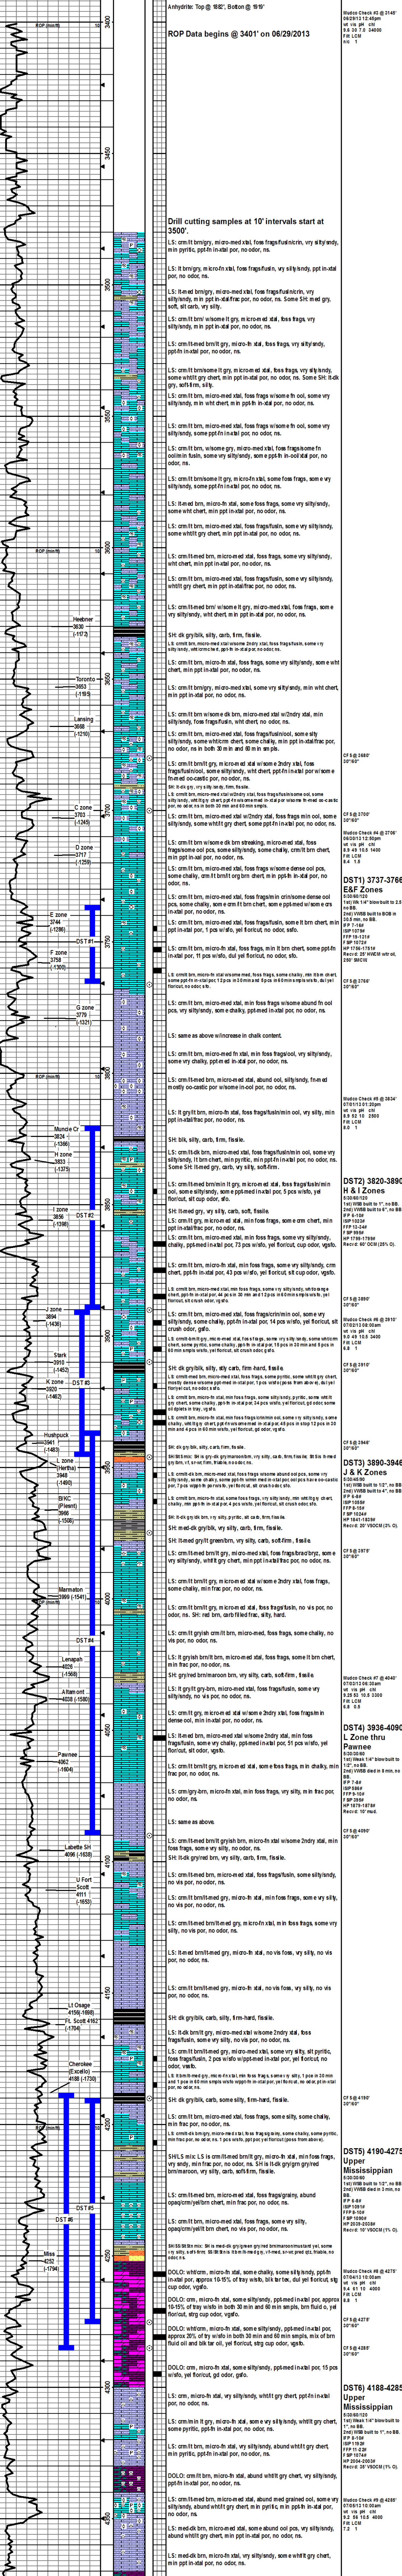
Anhydrite: Top @ 1882', Bottom @ 1919'

ROP Data begins @ 3401' on 06/29/2013

Drill cutting samples at 10' intervals start at 3500'.

ROP (min/ft)

3400
3450
3500
3550
3600
3650
3700
3750
3800
3850
3900
3950
4000
4050
4100
4150
4200
4250
4300

Heebner 3630 (-1172)
Toronto 3653 (-1195)
Lansing 3668 (-1210)
C zone 3703 (-1245)
D zone 3717 (-1259)
E zone 3744 (-1286)
F zone 3758 (-1300)
G zone 3779 (-1321)
Muncie Cr 3824 (-1366)
H zone 3833 (-1375)
I zone 3856 (-1398)
J zone 3894 (-1436)
Stark 3910 (-1452)
K zone 3920 (-1462)
Hushpuck 3941 (-1483)
L zone (Hertha) 3948 (-1490)
BKC (Plesnt) 3966 (-1508)
Marmaton 3999 (-1541)
Lenapah 4029 (-1571)
Altamont 4038 (-1580)
Pawnee 4062 (-1604)
Labette SH 4096 (-1638)
U Fort Scott 4111 (-1653)
Lt Osage 4159 (-1698)
Ft. Scott 4162 (-1704)
Cherokee (Excelo) 4188 (-1730)
Miss 4252 (-1794)

DST #1
DST #2
DST #3
DST #4
DST #5
DST #6

Mudco Check #3 @ 2145'
06/29/13 12:45pm
wt vis pH chl
9.6 30 7.0 34000
Filt LCM
n/c 1

LS: crm/lt brn/gry, micro-med xtal, foss frags/fusilin/crin, vry silty/sndy, min pyritic, ppt-fn in-xtal por, no odor, ns.

LS: lt brn/gry, micro-fn xtal, foss frags/fuslin, vry silty/sndy, ppt in-xtal por, no odor, ns.

LS: lt-med brn/gry, micro-med xtal, foss frags/fusilin/crin, vry silty/sndy, int ppt in-xtal/frac por, no odor, ns. Some SH: med gry, soft, slt carb, vry silty.

LS: crm/lt brn/ w/some lt gry, micro-med xtal, foss frags, vry silty/sndy, int ppt in-xtal por, no odor, ns.

LS: crm/lt-med brn/lt gry, micro-fn xtal, foss frags, vry silty/sndy, ppt-fn in-xtal por, no odor, ns.

LS: crm/lt brn/some lt gry, micro-med xtal, foss frags, vry silty/sndy, some wht/lt gry chert, min ppt in-xtal por, no odor, ns. Some SH: lt-dk gry, soft-frm, slty.

LS: crm/lt brn, micro-med xtal, foss frags w/some fn ool, some vry silty/sndy, min wht chert, min ppt-fn in-xtal por, no odor, ns.

LS: crm/lt brn, micro-med xtal, foss frags w/some fn ool, some vry silty/sndy, some ppt-fn in-xtal por, no odor, ns.

LS: crm/lt brn, w/some gry, micro-med xtal, foss frags/some fn ool/min fusin, some vry silty/sndy, some ppt-fn in-ool/xtal por, no odor, ns.

LS: crm/lt brn/some lt gry, micro-fn xtal, some foss frags, some vry silty/sndy, some ppt-fn in-xtal por, no odor, ns.

LS: lt-med brn, micro-fn xtal, some foss frags, some vry silty/sndy, some wht chert, min ppt in-xtal por, no odor, ns.

LS: crm/lt-med brn, micro-fn xtal, foss frags/fusilin, some vry silty/sndy, some wht/lt gry chert, min ppt in-xtal por, no odor, ns.

LS: crm/lt-med brn, micro-med xtal, foss frags, some vry silty/sndy, wht chert, min ppt in-xtal por, no odor, ns.

LS: crm/lt brn, micro-med xtal, foss frags/fusilin, some vry silty/sndy, wht/lt gry chert, min ppt in-xtal por, no odor, ns.

LS: crm/lt-med brn/ w/some lt gry, micro-med xtal, foss frags, some vry silty/sndy, wht chert, min ppt in-xtal por, no odor, ns.

SH: dk gry/blk, slty, carb, frm, fissile.

LS: crm/lt brn, micro-med xtal w/some 2ndry xtal, foss frags/fusilin, some vry silty/sndy, wht crm chert, ppt-fn in-xtal por, no odor, ns.

LS: crm/lt brn, micro-fn xtal, foss frags, some vry silty/sndy, some wht chert, min ppt in-xtal por, no odor, ns.

LS: crm/lt brn/gry, micro-med xtal, some vry silty/sndy, min wht chert, min ppt in-xtal por, no odor, ns.

LS: crm/lt brn w/some dk brn, micro-med xtal w/2ndry xtal, min silty/sndy, foss frags/fusin, wht chert, no odor, ns.

LS: crm/lt brn, micro-med xtal, foss frags/fusilin/ool, some silty sndy, some wht/crm chert, some chalky, min ppt in-xtal/frac por, no odor, ns in both 30 min and 60 min smpls.

LS: crm/lt brn/lt gry, micro-med xtal w/some 2ndry xtal, foss frags/fusilin/ool, some silty/sndy, wht chert, ppt-fn in-xtal por w/some fn-med oo-castic por, no odor, ns.

SH: dk gry, vry silty/sndy, firm, fissile.

LS: crm/lt brn, micro-med xtal w/2ndry xtal, foss frags/fusilin/some ool, some silty/sndy, wht/lt gry chert, ppt-fn in-xtal por w/some fn-med oo-castic por, no odor, ns in both 30 min and 60 min smpls.

LS: crm/lt brn, micro-med xtal w/2ndry xtal, foss frags min ool, some silty/sndy, some wht/lt gry chert, some ppt-fn in-xtal por, no odor, ns.

LS: crm/lt brn w/some dk brn streaking, micro-med xtal, foss frags/some ool pcs, some silty/sndy, some chalky, crm/lt brn chert, min ppt in-xtal por, no odor, ns.

LS: crm/lt brn, micro-med xtal, foss frags w/some dense ool pcs, some chalky, crm/lt brn/lt gry chert, min ppt-fn in-xtal por, no odor, ns.

LS: crm/lt brn, micro-med xtal, foss frags/fusin in crin/some dense ool pcs, some chalky, some crm/lt brn chert, some ppt-med w/some ercs in-xtal por, no odor, ns.

LS: crm/lt brn, micro-med xtal, foss frags/fusilin, some lt brn chert, min ppt in-xtal por, 1 pcs w/sfo, yel fluoricut, no odor, sfo.

LS: crm/lt brn, micro-fn xtal, foss frags, min lt brn chert, some ppt-fn in-xtal por, 11 pcs w/sfo, dul yel fluoricut, no odor, sfo.

LS: crm/lt brn, micro-fn xtal w/some med, foss frags, some chalky, min lt brn chert, some ppt-fn in-xtal por, 1-2 pcs in 30 min and 5 pcs in 60 min smpls w/sfo, dul yel fluoricut, no odor, sfo.

LS: crm/lt brn, micro-med xtal, min foss frags w/some abund fn ool pcs, vry silty/sndy, some chalky, ppt-med in-xtal por, no odor, ns.

LS: same as above w/increase in chalk content.

LS: crm/lt brn, micro-med fn xtal, min foss frags/ool, vry silty/sndy, some vry chalky, ppt-med in-xtal por, no odor, ns.

LS: crm/lt brn, micro-med xtal, abund ool, silty/sndy, fn-med mostly oo-castic por w/some in-ool por, no odor, ns.

Mudco Check #4 @ 3634'
07/01/13 01:20pm
wt vis pH chl
8.9 52 10 2500
Filt LCM
6.0 1

LS: crm/lt brn, micro-fn xtal, foss frags/fusilin/min ool, vry silty, min ppt in-xtal/frac por, no odor, ns.

SH: blk, silty, carb, frm, fissile.

LS: crm/lt-dk brn, micro-med xtal, foss frags/fusilin/min ool, some vry silty/sndy, lt brn chert, min ppt-fn in-xtal por, no odor, ns. Some SH: lt-med gry, carb, vry silty, soft-frm.

LS: crm/lt-med brn/lt gry, micro-med xtal, foss frags/fusilin/min ool, some silty/sndy, some ppt-med in-xtal por, 5 pcs w/sfo, yel fluoricut, slt cup odor, sfo.

SH: lt-med gry, vry silty, carb, soft, fissile.

LS: crm/lt brn, micro-med xtal, min foss frags, some crm chert, min ppt in-xtal/frac por, no odor, ns.

LS: crm/lt brn, micro-med xtal, min foss frags, some vry silty/sndy, chalky, ppt-med in-xtal por, 73 pcs w/sfo, yel fluoricut, slt cup odor, vgsfo.

LS: crm/lt brn, micro-fn xtal, min foss frags, some vry silty/sndy, crm chert, ppt-fn in-xtal por, 43 pcs w/sfo, yel fluoricut, slt cup odor, vgsfo.

LS: crm/lt brn, micro-med xtal, min foss frags, some vry silty/sndy, wht/orange chert, ppt-fn in-xtal por, 16 pcs in 30 min and 12 pcs in 60 min smpls w/sfo, yel fluoricut, slt crush odor, vgsfo.

LS: crm/lt brn, micro-med xtal, min foss frags/crin/min ool, some vry silty/sndy, some chalky, ppt-fn in-xtal por, 14 pcs w/sfo, yel fluoricut, slt crush odor, vgsfo.

LS: crm/lt brn/lt gry, micro-med xtal, foss frags, some vry silty/sndy, some wht/crm chert, some chalky, ppt-fn in-xtal por, 10 pcs in 30 min and 5 pcs in 60 min smpls w/sfo, yel fluoricut, slt crush odor, gsfo.

SH: dk gry/blk, vry silty, carb, frm-hard, fissile.

LS: crm/lt-med brn, micro-med xtal, foss frags, some pyritic, some vry silty/sndy, mostly dense w/some ppt-med in-xtal por, 1 pcs w/sfo, yel fluoricut, no odor, dul yel fluor/cut, no odor, sfo.

LS: crm/lt brn, micro-fn xtal, min foss frags/fusilin, some silty/sndy, some wht/lt gry chert, some chalky, ppt-fn in-xtal por, 34 pcs w/sfo, yel fluoricut, gd odor, some oil globs in tray, vgsfo.

LS: crm/lt brn, micro-fn xtal, min foss frags/crin/min ool, some vry silty/sndy, some chalky, wht/lt gry chert, ppt-fn w/some med in-xtal por, 40 pcs in strip 12 pcs in 30 min and 4 pcs in 60 min smpls w/sfo, yel fluoricut, gd odor, vgsfo.

SH: dk gry/blk, silty, carb, firm, fissile.

SH/SS mix: SH is gry-dk gry/maroon/brn, vry silty, carb, firm, fissile; SS is fn-med gry/brn, vf, sl-mod firm, no odor, ns.

LS: crm/lt-dk brn, micro-med xtal, foss frags w/some abund ool pcs, some vry silty/sndy, some chalky, some ppt-fn w/min med in-xtal por w/some oo-castic por, 7 pcs vgsfo in port w/sfo, yel fluoricut, slt crush odor, vgsfo.

LS: crm/lt brn, micro-fn xtal, some foss frags, some vry silty/sndy, min wht/lt gry chert, chalky, min ppt-fn in-xtal por, 4 pcs w/sfo, yel fluoricut, slt crush odor, sfo.

SH: lt-dk gry/brn, vry silty, pyritic, slt carb, firm, fissile.

SH: med-dk gry/blk, vry silty, carb, firm, fissile.

SH: lt-med gry/lt green/brn, vry silty, carb, soft-firm, fissile.

LS: crm/lt-med brn/lt gry, micro-med xtal w/some 2ndry xtal, vry silty/sndy, wht/lt gry chert, min ppt in-xtal/frac por, no odor, ns.

LS: crm/lt brn/lt gry, micro-med xtal w/some 2ndry xtal, foss frags, some chalky, min frac por, no odor, ns.

LS: crm/lt brn/lt gry, micro-med xtal, foss frags/fusilin, no vis por, no odor, ns. SH: red brn, carb filled frac, silty, hard.

LS: crm/lt gry/sh crm/lt brn, micro-med, foss frags, some chalky, no vis por, no odor, ns.

LS: lt gry/lt brn/brn, micro-med xtal, foss frags, some lt brn chert, min frac por, no odor, ns.

SH: gry/red brn/maroon brn, vry silty, carb, soft-firm, fissile.

LS: lt gry/lt gry-brn, micro-med xtal, foss frags/fusilin, some vry silty/sndy, no vis por, no odor, ns.

LS: crm/lt brn, micro-med xtal w/some 2ndry xtal, foss frags in dense ool, min frac por, no odor, ns.

LS: lt-med brn, micro-med xtal w/some 2ndry xtal, min foss frags, some vry silty/sndy, ppt-med in-xtal por, 5 pcs w/sfo, yel fluoricut, slt odor, vgsfo.

LS: crm/lt brn, micro-fn xtal w/some med xtal, some foss frags, some vry silty/sndy, min frac por, no odor, ns.

LS: crm/gry-brn, micro-fn xtal, min foss frags, vry silty, vry chalky, no vis por, no odor, ns.

LS: same as above.

LS: crm/lt brn/lt gry/sh brn, micro-fn xtal w/some 2ndry xtal, min foss frags, some vry silty, no odor, ns.

SH: dk gry/blk, vry silty, carb, frm, fissile.

LS: crm/lt brn, micro-fn xtal, min foss frags, some vry silty/sndy, no vis por, no odor, ns.

LS: crm/lt brn/lt-med gry, micro-fn xtal, foss frags, some vry silty/sndy, no vis por, no odor, ns.

LS: crm/lt brn/lt-med gry, micro-fn xtal, min foss frags, some vry silty, no vis por, no odor, ns.

LS: lt-med brn/lt-med gry, micro-fn xtal, no vis foss, vry silty, no vis por, no odor, ns.

LS: crm/lt brn/lt-med gry, micro-fn xtal, no vis foss, vry silty, no vis por, no odor, ns.

SH: dk gry/blk, carb, silty, firm-hard, fissile.

LS: lt-dk brn/lt gry, micro-med xtal w/some 2ndry xtal, foss frags/fusin, some vry silty/sndy, no vis por, no odor, ns.

LS: crm/lt brn/lt-med gry, micro-med xtal, some vry silty, slt pyritic, foss frags/fusin, 2 pcs w/sfo w/ppt-med in-xtal por, yel fluoricut, no odor, vsgfo.

LS: lt brn/lt-med gry, micro-fn xtal, min foss frags, some vry silty, 1 pcs in 30 min and 1 pcs in 60 min smpls w/sfo w/ppt in-xtal por, yel fluoricut, slt odor, vsgfo.

SH: dk gry/blk, carb, some silty, firm-hard, fissile.

LS: crm/lt brn, micro-fn xtal, foss frags, some silty, some chalky, min frac por, no odor, ns.

LS: crm/lt-dk brn, micro-fn xtal, min foss frags/grainy, some chalky, some pyritic, min frac por, 1 pcs w/sfo, ppt-fn in-xtal por, yel fluoricut, no odor, vsgfo.

SH/LS mix: LS is crm/lt-med brn/lt gry, micro-fn xtal, min foss frags, vry silty, no vis por, no odor, ns. SH is lt-dk gry/lt gry/red brn/maroon, vry silty, carb, soft-firm, fissile.

LS: crm/lt-med brn, micro-med xtal, foss frags/grainy, abund opaq/crm/yel/brn chert, min frac por, no odor, ns.

LS: crm/lt brn, micro-med xtal, min foss frags, some vry silty, abund opaq/crm/yel/lt brn chert, no vis por, no odor, ns.

SH/SS/DOLO mix: SH is med-dk gry/green/gry/red brn/maroon/mustard yel, some vry silty, soft-firm. SS lt brn/lt gry, fn-med, sl-rnd, sl-mod pfd, friable, no odor, ns.

DOLO: wht/crm, micro-fn xtal, some chalky, some silty/sndy, ppt-fn in-xtal por, approx 10-15% of tray w/sfo, blk tar/sw, dul yel fluoricut, slip cup odor, vgsfo.

DOLO: crm, micro-fn xtal, some silty/sndy, ppt-fn in-xtal por, approx 10-15% of tray w/sfo in both 30 min and 60 min smpls, brn fluid o, yel fluoricut, strg cup odor, vgsfo.

DOLO: crm/wht, micro-fn xtal, some silty/sndy, ppt-med in-xtal por, approx 20% of try w/sfo in both 30 min and 60 min smpls, mix of brn fluid oil and blk tar oil, yel fluoricut, strg cup odor, vgsfo.

DOLO: crm, micro-fn xtal, some silty/sndy, ppt-med in-xtal por, 15 pcs w/sfo, yel fluoricut, gd odor, gsfo.

LS: crm, micro-fn xtal, some vry silty/sndy, wht/lt gry chert, ppt-fn in-xtal por, no odor, ns.

LS: crm/min lt gry, micro-fn xtal, some vry silty/sndy, wht/lt gry chert, some pyritic, ppt-fn in-xtal por, no odor, ns.

LS: crm/lt brn, micro-fn xtal, vry silty/sndy, abund wht/lt gry chert, min pyritic, ppt-fn in-xtal por, no odor, ns.

DOLO: crm/lt brn, micro-fn xtal, some vry silty/sndy, wht/lt gry chert, min pyritic, ppt-fn in-xtal por, no odor, ns.

LS: crm/lt-med brn, micro-med xtal, abund med grained ool, some vry silty/sndy, abund wht/lt gry chert, min pyritic, ppt-fn in-xtal por, no odor, ns.

LS: crm/lt-med brn, micro-med xtal, some abund ool pcs, vry silty/sndy, abund wht/lt gry chert, min ppt in-xtal por, no odor, ns.

LS: med-dk brn, micro-fn xtal, vry silty/sndy, min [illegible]

CFS @ 3680'
30"/60"

CFS @ 3700'
30"/60"

Mudco Check #5 @ 3706'
06/30/13 12:00pm
wt vis pH chl
8.9 49 10.5 1400
Filt LCM
9.4 1.5

DST1) 3737-3766'
E&F Zones
5/30/60/120
1st) Wk 1/4" blow built to 2.5" no BB.
2nd) WWB built to BOB in 30.5 min. no BB.
IFP 7-169
ISIP 1077#
FFP 19-1131#
FSIP 1072#
HP 1756-1751#
Recvd: 25' WMCM w/trc oil, 250' SMCW

CFS @ 3766'
30"/60"

CFS @ 3890'
30"/60"

DST2) 3820-3890'
H & I Zones
5/30/60/120
1st) WWB built to 6", no BB.
2nd) WWB built to 6", no BB
IFP 6-14#
ISIP 1023#
FFP 13-24#
FSIP 996#
HP 1796-1799#
Recvd: 60' OCM (35% O).

Mudco Check #6 @ 3910'
07/02/13 08:00am
wt vis pH chl
8.9 45 10.5 3400
Filt LCM
6.8 1

CFS @ 3910'
30"/60"

CFS @ 3948'
30"/60"

DST3) 3890-3946'
J & K Zones
5/30/60/120
1st) WWB built to 1/2", no BB.
2nd) WWB built to 1/2", no BB.
IFP 5-9#
ISIP 1058#
FFP 9-13#
FSIP 1024#
HP 1841-1829#
Recvd: 20' VSOCM (3% O).

CFS @ 3978'
30"/60"

Mudco Check #7 @ 4040'
07/03/13 06:30am
wt vis pH chl
9.25 50 10.5 3300
Filt LCM
6.8 0.5

DST4) 3936-4090'
L Zone thru Pawnee
5/30/60/120
1st) Weak 1/4" blow built to 1/2", no BB.
2nd) WWB died in 8 min, no BB.
IFP 7-8#
ISIP 886#
FFP 8-10#
FSIP 784#
HP 1875-1878#
Recvd: 10' mud.

CFS @ 4090'
30"/60"

CFS @ 4190'
30"/60"

DST5) 4190-4275'
Upper Mississippian
5/30/60/120
1st) WWB built to 1/2", no BB.
2nd) WWB died in 3 min, no BB.
IFP 6-9#
ISIP 1015#
FFP 8-10#
FSIP 1000#
HP 2030-2039#
Recvd: 10' VSOCM (1% O).

Mudco Check #8 @ 4275'
07/04/13 10:00am
wt vis pH chl
9.4 51 10 4000
Filt LCM
6.6 1

CFS @ 4275'
30"/60"

CFS @ 4285'
30"/60"

DST6) 4188-4285'
Upper Mississippian
5/30/60/120
1st) Weak 1/4" blow built to 1", no BB.
2nd) WWB built to 1", no BB.
IFP 8-15#
ISIP 1064#
FFP 11-23#
FSIP 1074#
HP 2004-2003#
Recvd: 30' VSOCM (1% O).

Mudco Check #9 @ 4285'
07/05/13 10:00am
wt vis pH chl
9.2 55 10.5 4000
Filt LCM
7.2 1